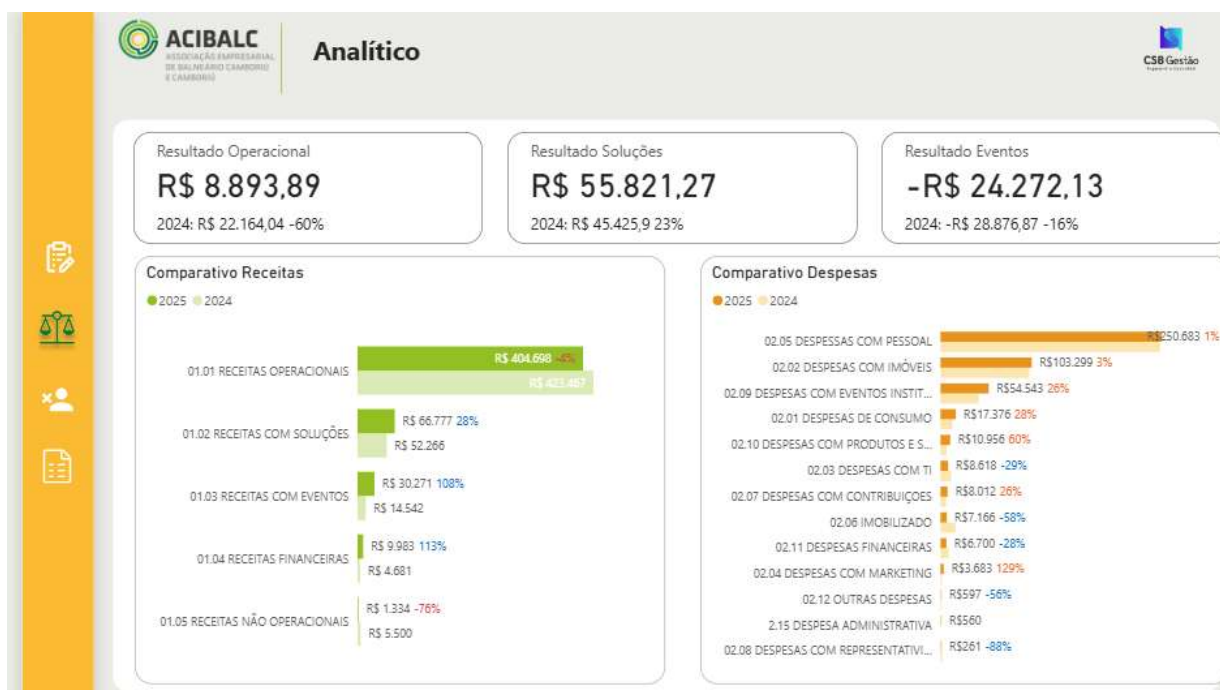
ACIBALC
ASSOCIAÇÃO EMPRESARIAL DE BALNEÁRIO CAMBORIÚ E CAMBORIÚ

Analítico

CSB Gestão

Resultado Operacional
R$ 8.893,89
2024: R$ 22.164,04 -60%

Resultado Soluções
R$ 55.821,27
2024: R$ 45.425,9 23%

Resultado Eventos
-R$ 24.272,13
2024: -R$ 28.876,87 -16%

Comparativo Receitas
2025 2024

01.01 RECEITAS OPERACIONAIS R$ 404.698 -4% R$ 423.467
01.02 RECEITAS COM SOLUÇÕES R$ 66.777 28% R$ 52.266
01.03 RECEITAS COM EVENTOS R$ 30.271 108% R$ 14.542
01.04 RECEITAS FINANCEIRAS R$ 9.983 113% R$ 4.681
01.05 RECEITAS NÃO OPERACIONAIS R$ 1.334 -76% R$ 5.500

Comparativo Despesas
2025 2024

02.05 DESPESAS COM PESSOAL R$250.683 1%
02.02 DESPESAS COM IMÓVEIS R$103.299 3%
02.09 DESPESAS COM EVENTOS INSTIT... R$54.543 26%
02.01 DESPESAS DE CONSUMO R$17.376 28%
02.10 DESPESAS COM PRODUTOS E S... R$10.956 60%
02.03 DESPESAS COM TI R$8.618 -29%
02.07 DESPESAS COM CONTRIBUIÇOES R$8.012 26%
02.06 IMOBILIZADO R$7.166 -58%
02.11 DESPESAS FINANCEIRAS R$6.700 -28%
02.04 DESPESAS COM MARKETING R$3.683 129%
02.12 OUTRAS DESPESAS R$597 -56%
2.15 DESPESA ADMINISTRATIVA R$560
02.08 DESPESAS COM REPRESENTATIVI... R$261 -88%